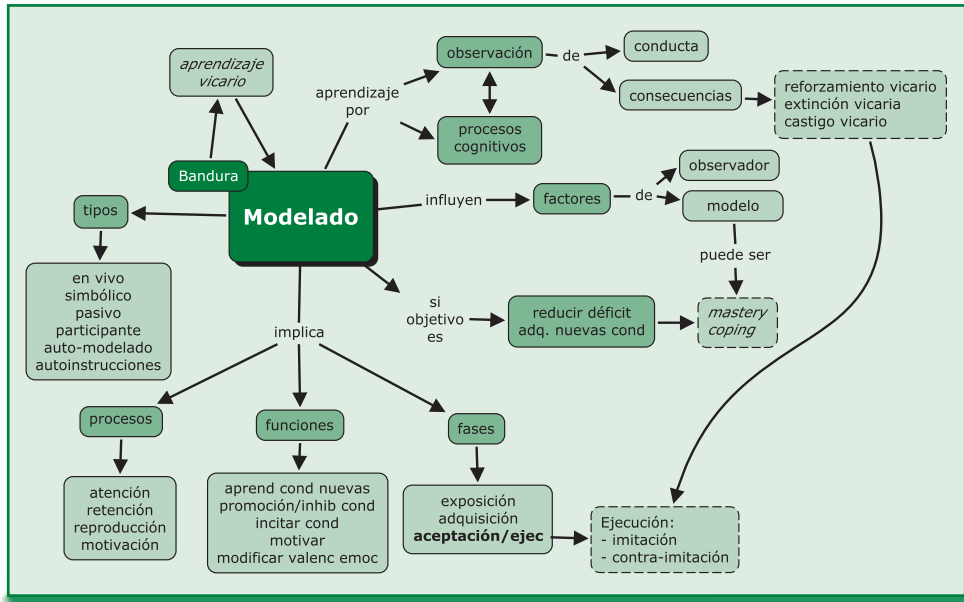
Modelado

Bandura

aprendizaje vicario

aprendizaje por

observación

de

conducta

consecuencias

reforzamiento vicario
extinción vicaria
castigo vicario

procesos cognitivos

influyen

factores

de

observador

modelo

puede ser

mastery
coping

si objetivo es

reducir déficit
adq. nuevas cond

tipos

en vivo
simbólico
pasivo
participante
auto-modelado
autoinstrucciones

implica

procesos

atención
retención
reproducción
motivación

funciones

aprend cond nuevas
promoción/inhib cond
incitar cond
motivar
modificar valenc emoc

fases

exposición
adquisición
**aceptación/ejec**

Ejecución:
- imitación
- contra-imitación